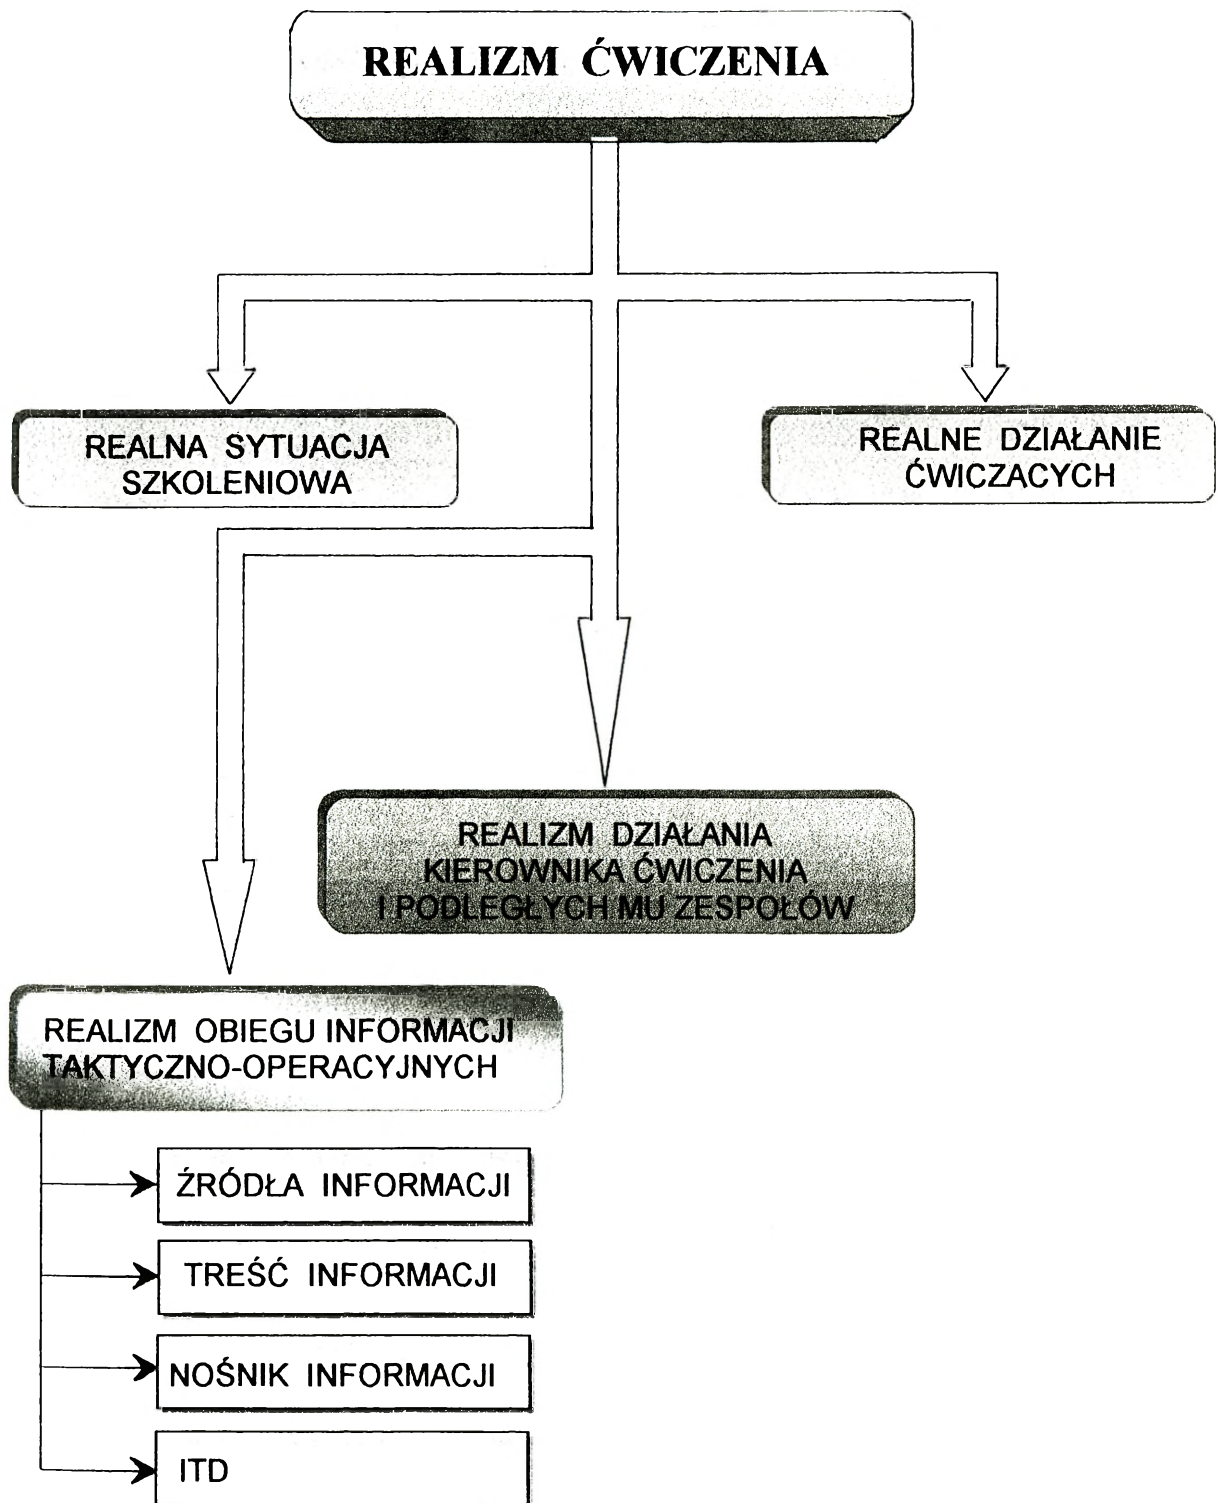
REALIZM ĆWICZENIA

REALNA SYTUACJA SZKOLENIOWA

REALNE DZIAŁANIE ĆWICZACYCH

REALIZM DZIAŁANIA KIEROWNIKA ĆWICZENIA I PODLEGŁYCH MU ZESPOŁÓW

REALIZM OBIEGU INFORMACJI TAKTYCZNO-OPERACYJNYCH

ŹRÓDŁA INFORMACJI

TREŚĆ INFORMACJI

NOŚNIK INFORMACJI

ITD